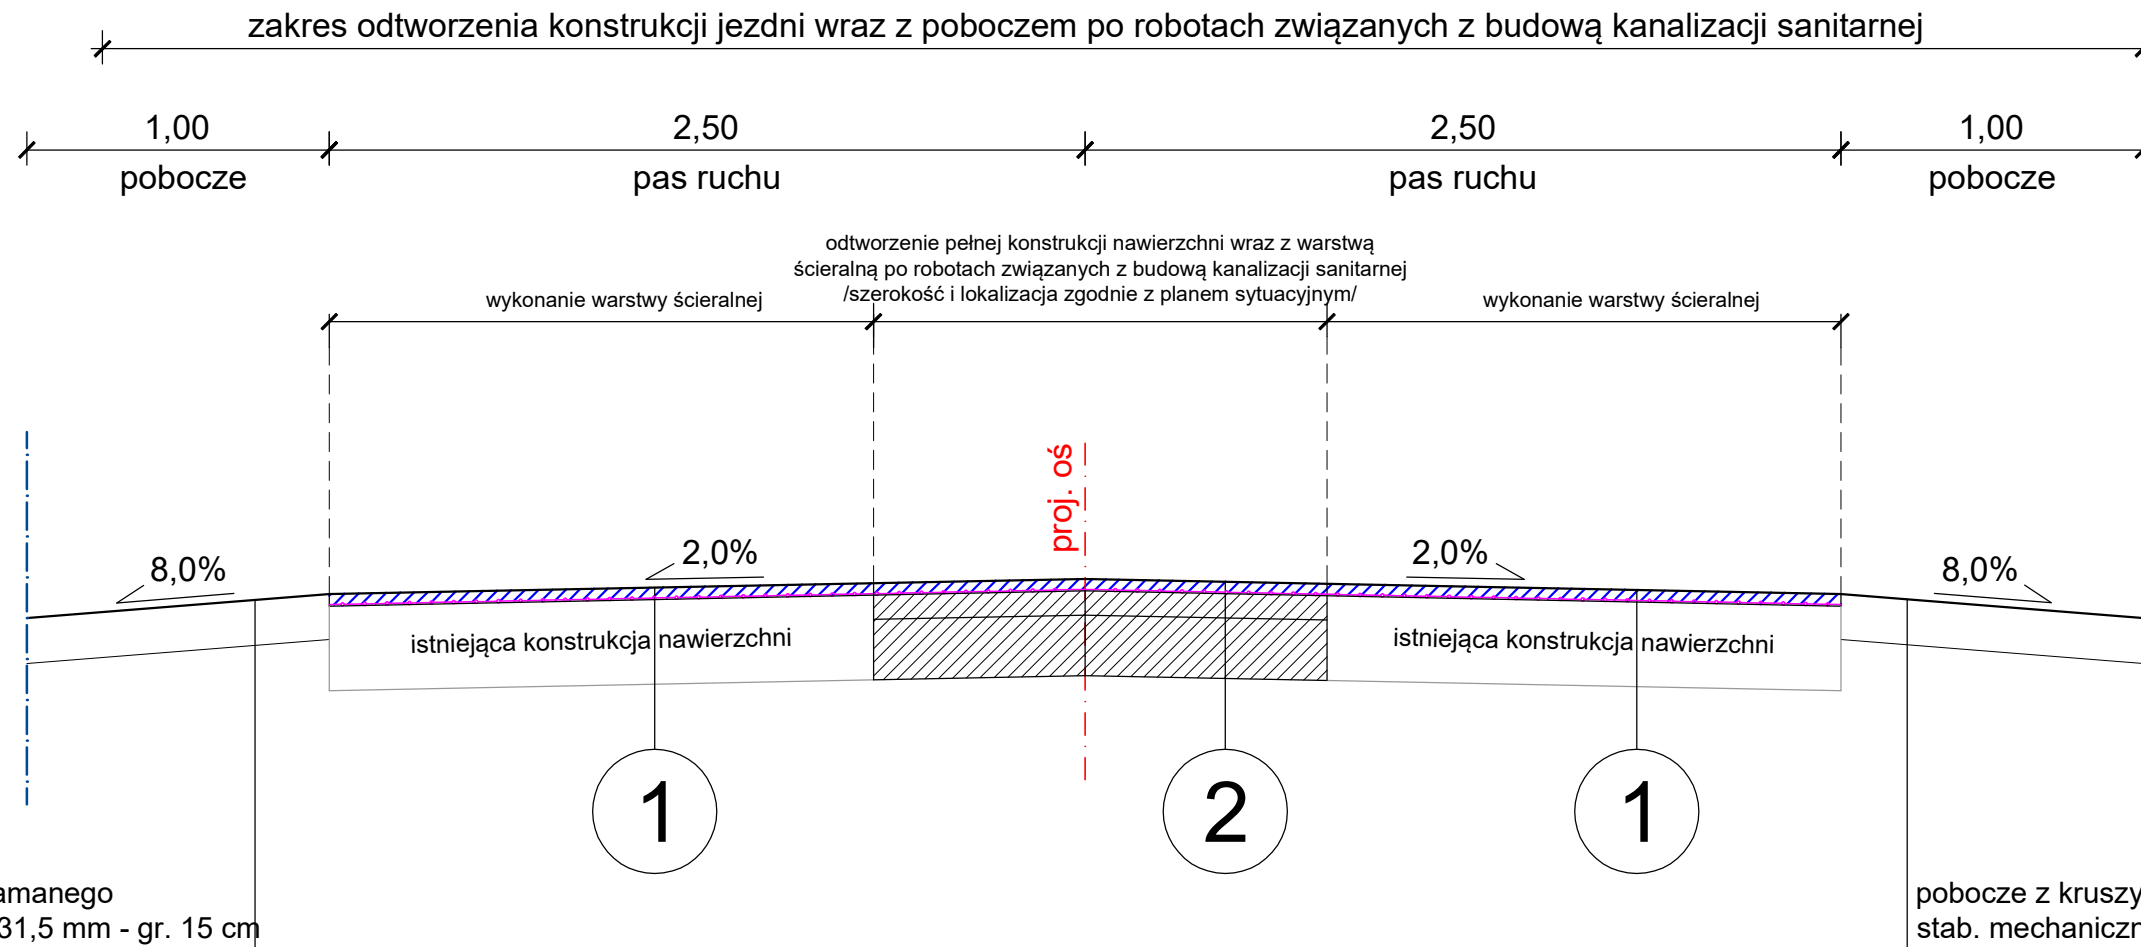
zakres odtworzenia konstrukcji jezdni wraz z poboczem po robotach związanych z budową kanalizacji sanitarnej

1,00
pobocze

2,50
pas ruchu

2,50
pas ruchu

1,00
pobocze

wykonanie warstwy ścieralnej

odtworzenie pełnej konstrukcji nawierzchni wraz z warstwą ścieralną po robotach związanych z budową kanalizacji sanitarnej /szerokość i lokalizacja zgodnie z planem sytuacyjnym/

wykonanie warstwy ścieralnej

proj. oś

8,0%

2,0%

2,0%

8,0%

istniejąca konstrukcja nawierzchni

istniejąca konstrukcja nawierzchni

1

2

1

amanego
31,5 mm - gr. 15 cm

pobocze z kruszy
stab. mechaniczn